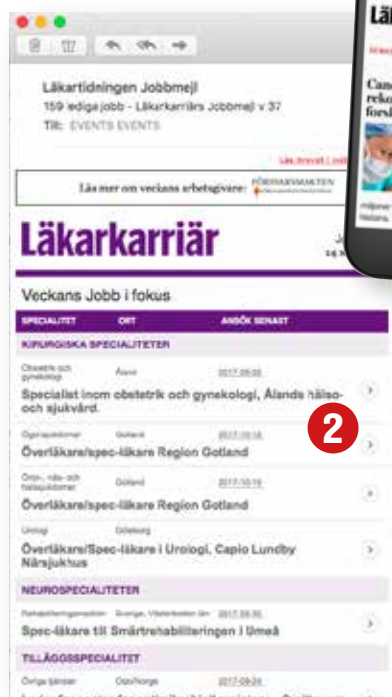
Läkartidningen Jobbmejl
159 lediga jobb - Läkarkarriärs Jobbmejl v 37
Till: EVENTS EVENTS

Läs mer om veckans arbetsgivare: FÖRSVARSMAKTEN

Läkarkarriär

Veckans Jobb i fokus

| SPECIALITET | ORT | ANSÖK SENAST |
|---|---|---|
| KIRURGISKA SPECIALITETER | | |
| Obstetrik och gynekologi | Åland | 2017-09-30 |

Specialist inom obstetrik och gynekologi, Ålands hälso- och sjukvård.

| Ögonsjukdomar | Gotland | 2017-10-15 |
|---|---|---|

Överläkare/spec-läkare Region Gotland

| Öron-, näs- och halssjukdomar | Gotland | 2017-10-15 |
|---|---|---|

Överläkare/spec-läkare Region Gotland

| Urologi | Göteborg | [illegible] |
|---|---|---|

Överläkare/Spec-läkare i Urologi, Capio Lundby Närsjukhus

NEUROSPECIALITETER

| Rehabiliteringsmedicin | Sverige, Västerbotten län | 2017-09-30 |
|---|---|---|

Spec-läkare till Smärtrehabiliteringen i Umeå

TILLÄGGSSPECIALITET

| Övriga tjänster | Oslo/Norge | 2017-09-24 |
|---|---|---|

2

Lä
Can
reko
forsl
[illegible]